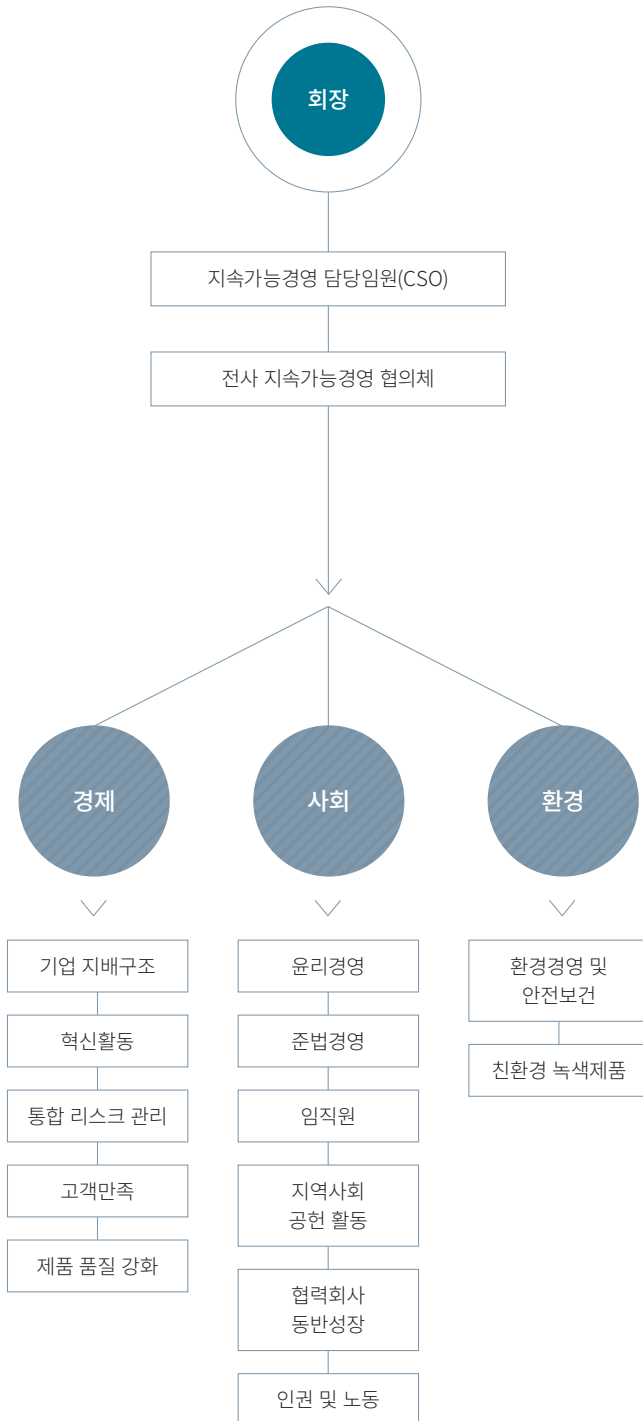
회장

지속가능경영 담당임원(CSO)

전사 지속가능경영 협의체

경제

사회

환경

기업 지배구조

혁신활동

통합 리스크 관리

고객만족

제품 품질 강화

윤리경영

준법경영

임직원

지역사회 공헌 활동

협력회사 동반성장

인권 및 노동

환경경영 및 안전보건

친환경 녹색제품